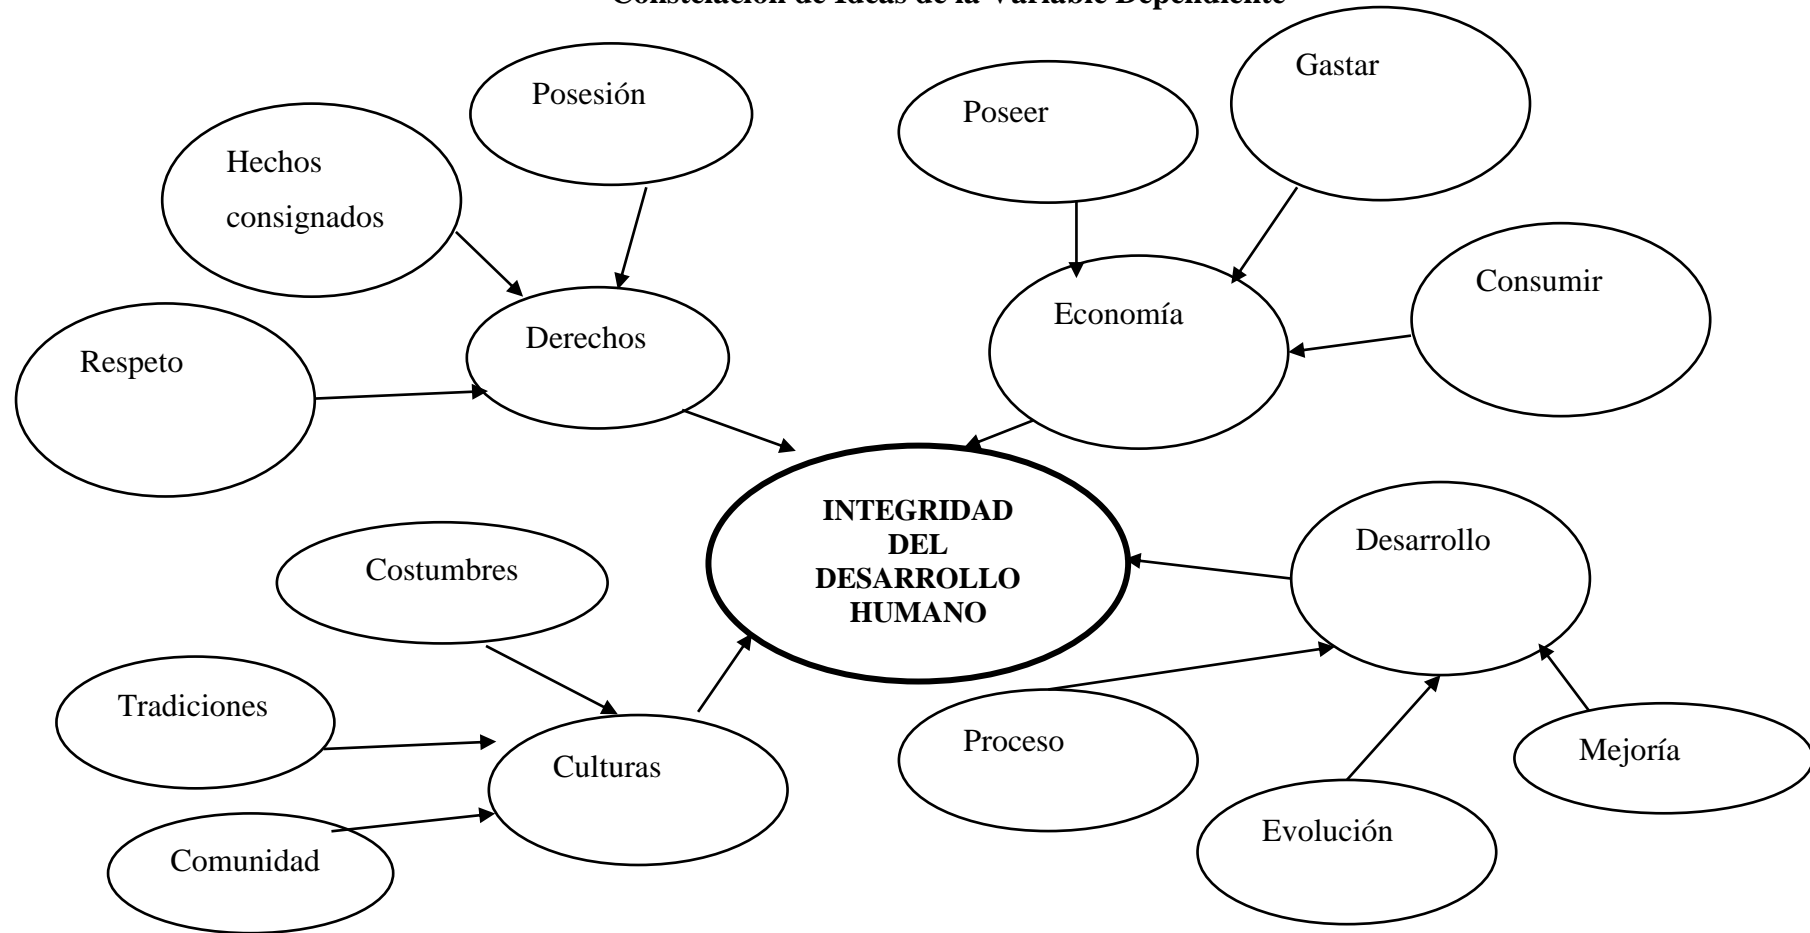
Constelación de Ideas de la Variable Dependiente

Posesión

Hechos consignados

Respeto

Derechos

Poseer

Gastar

Economía

Consumir

INTEGRIDAD DEL DESARROLLO HUMANO

Costumbres

Tradiciones

Culturas

Comunidad

Desarrollo

Proceso

Mejoría

Evolución